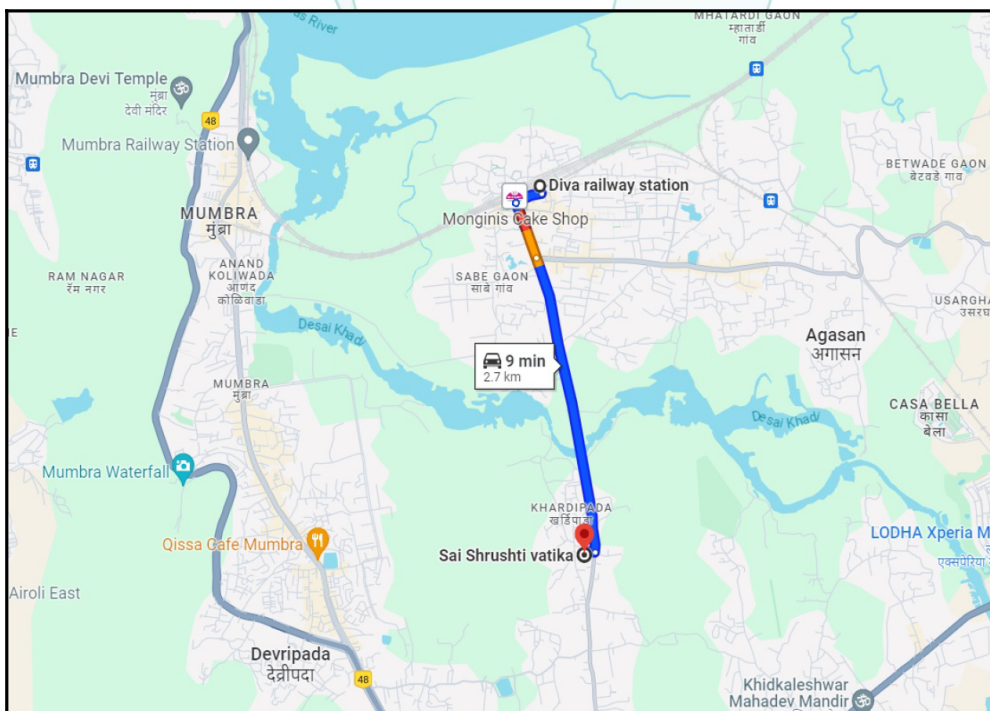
as River

MHATARDI GAON
म्हातार्डी
गाव

Mumbra Devi Temple
मुंब्रा
देवी मंदिर

48

Mumbra Railway Station

Diva railway station

BETWADE GAON
बेटवडे गाव

Monginis Cake Shop

MUMBRA
मुंब्रा

ANAND
KOLIWADA
आणंद
कोळिवाडा

SABE GAON
साबे गाव

RAM NAGAR
रॅम नगर

USARGHA
उसरघ

Desai Khadi

Agasan
अगासन

9 min
2.7 km

MUMBRA
मुंब्रा

CASA BELLA
कासा
बेला

Desai Khadi

Mumbra Waterfall

KHARDIPADA
खर्डीपाडा

Qissa Cafe Mumbra

Sai Shrushti vatika

LODHA Xperia M
एक्सपेरिय

Airoli East

Devripada
देव्रीपदा

48

Khidkaleshwar
Mahadev Mandir